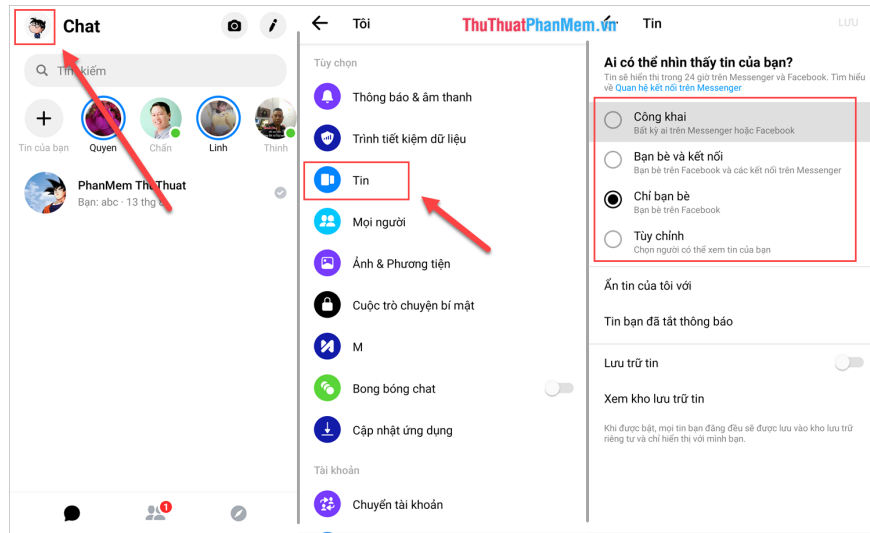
Chat

Tìm kiếm

Tin của bạn
Quyen
Chấn
Linh
Thinh

PhanMem ThuThuat
Bạn: abc · 13 thg 8

1

Tôi

ThuThuatPhanMem.vn

Tùy chọn
Thông báo & âm thanh
Trình tiết kiệm dữ liệu
Tin
Mọi người
Ảnh & Phương tiện
Cuộc trò chuyện bí mật
M
Bong bóng chat
Cập nhật ứng dụng
Tài khoản
Chuyển tài khoản

Tin
LƯU

Ai có thể nhìn thấy tin của bạn?
Tin sẽ hiển thị trong 24 giờ trên Messenger và Facebook. Tìm hiểu về Quan hệ kết nối trên Messenger

Công khai
Bất kỳ ai trên Messenger hoặc Facebook

Bạn bè và kết nối
Bạn bè trên Facebook và các kết nối trên Messenger

Chỉ bạn bè
Bạn bè trên Facebook

Tùy chỉnh
Chọn người có thể xem tin của bạn

Ẩn tin của tôi với

Tin bạn đã tắt thông báo

Lưu trữ tin

Xem kho lưu trữ tin

Khi được bật, mọi tin bạn đăng đều sẽ được lưu vào kho lưu trữ riêng tư và chỉ hiển thị với mình bạn.